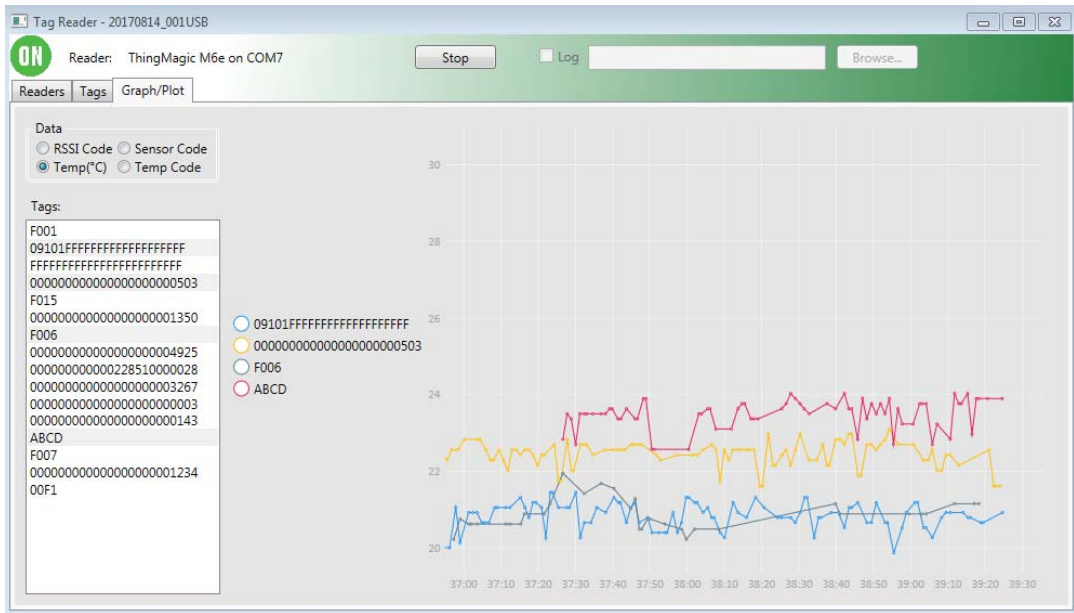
Tag Reader - 20170814_001USB

ON

Reader: ThingMagic M6e on COM7

Stop

Log

Browse...

Readers | Tags | Graph/Plot

Data
RSSI Code
Sensor Code
Temp(°C)
Temp Code

Tags:
F001
09101FFFFFFFFFFFFFFFFFF
FFFFFFFFFFFFFFFFFFFFFFFF
000000000000000000000503
F015
000000000000000000001350
F006
000000000000000000004925
000000000000228510000028
000000000000000000003267
000000000000000000000003
000000000000000000000143
ABCD
F007
000000000000000000001234
00F1

09101FFFFFFFFFFFFFFFFFF
000000000000000000000503
F006
ABCD

30
28
26
24
22
20

37:00 37:10 37:20 37:30 37:40 37:50 38:00 38:10 38:20 38:30 38:40 38:50 39:00 39:10 39:20 39:30